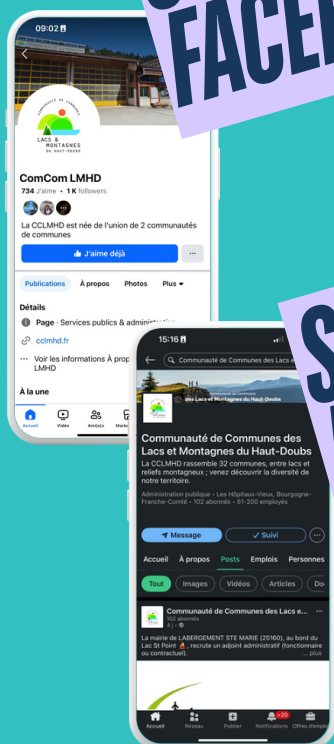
FACE

09:02

COMMUNAUTÉ DE COMMUNES
LACS & MONTAGNES
DU HAUT-DOUBS

ComCom LMHD
734 J'aime • 1 K followers

La CCLMHD est née de l'union de 2 communautés de communes

J'aime déjà
...

Publications
À propos
Photos
Plus

Détails
Page · Services publics & administra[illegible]
cclmhd.fr
Voir les informations À prop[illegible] LMHD

À la une

Accueil
Vidéo
Ami(e)s
Marke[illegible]

15:16
Communauté de Communes des Lacs e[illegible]

des Lacs et Montagnes du Haut-Doubs

Communauté de Communes des Lacs et Montagnes du Haut-Doubs
La CCLMHD rassemble 32 communes, entre lacs et reliefs montagneux ; venez découvrir la diversité de notre territoire.
Administration publique · Les Hôpitaux-Vieux, Bourgogne-Franche-Comté · 102 abonnés · 51-200 employés

Message
+ Suivi
...

Accueil
À propos
Posts
Emplois
Personnes

Tout
Images
Vidéos
Articles
Do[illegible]

Communauté de Communes des Lacs e...
102 abonnés
4 j ·

La mairie de LABERGEMENT STE MARIE (25160), au bord du Lac St Point 📍, recrute un adjoint administratif (fonctionnaire ou contractuel).
... plus

Accueil
Réseau
Publier
+20 Notifications
Offres d'emploi